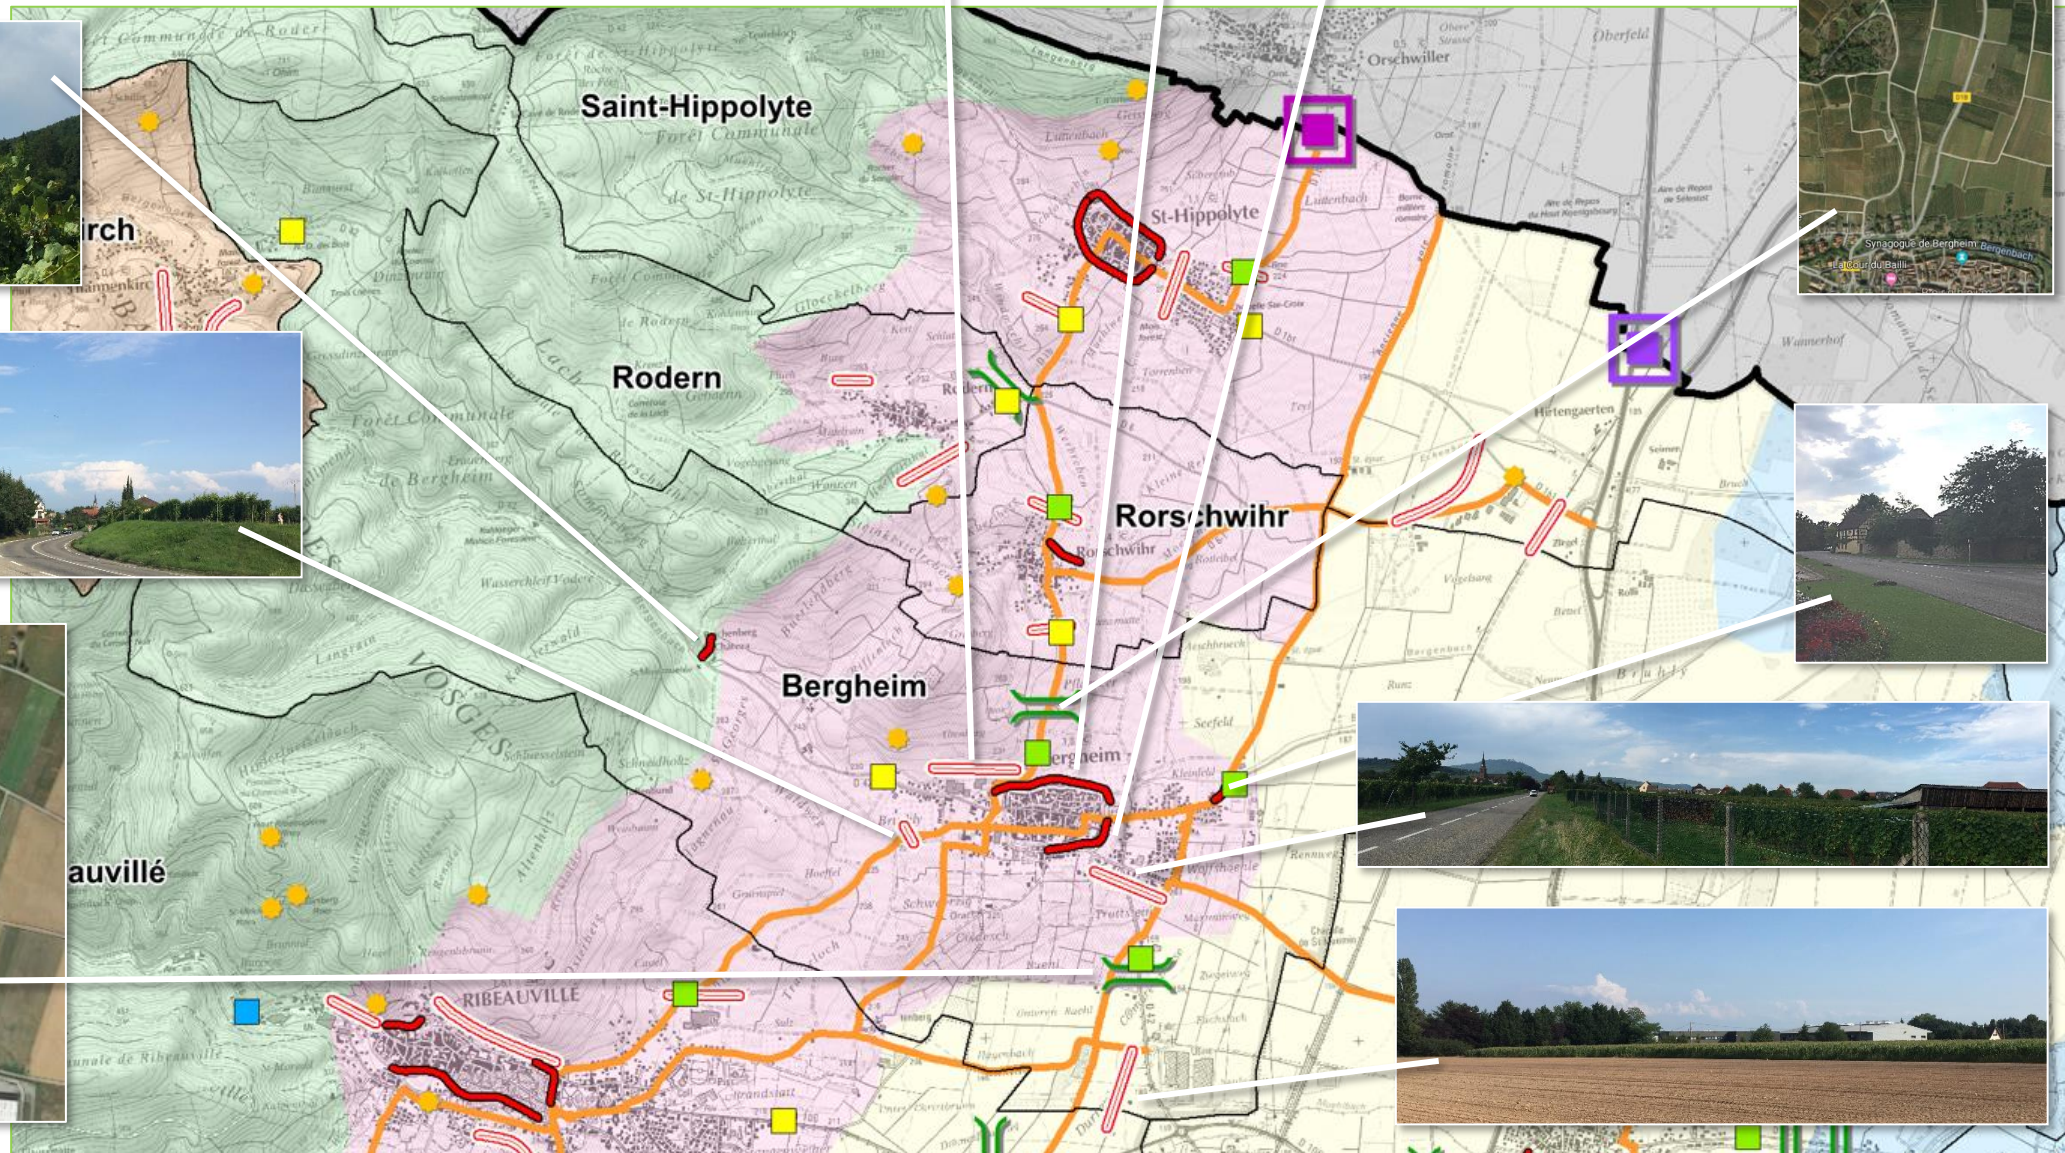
Saint-Hippolyte
Forêt Communale
de St-Hippolyte
Orschwiller
Oberfeld
rch
Rodern
St-Hippolyte
Forêt Communale
de Bergheim
Rorschwihr
Bergheim
Hirtengaerten
Synagogue de Bergheim
La Cour du Bailli
VOSGES
auvillé
RIBEAUVILLE
Bergheim
Rorschwihr
Rodern